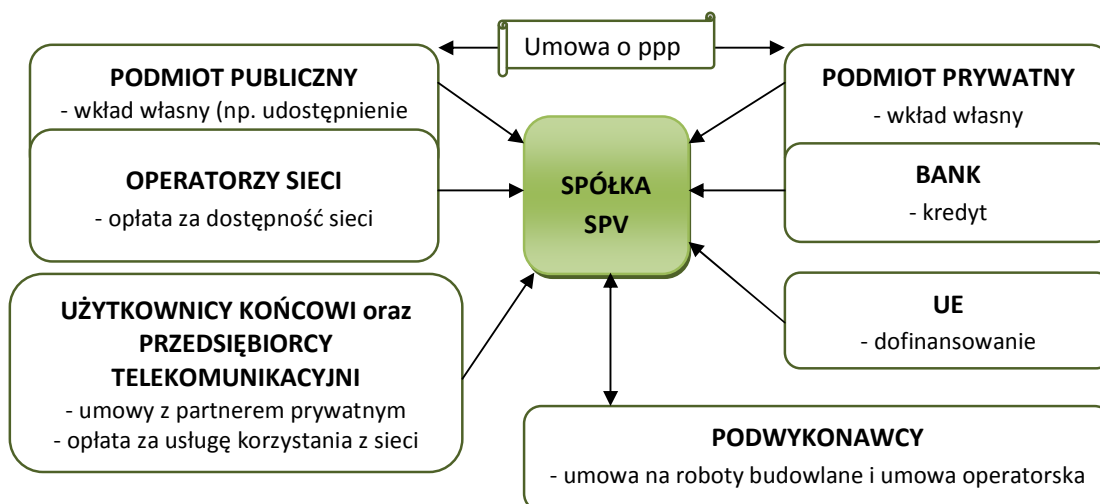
Umowa o ppp

PODMIOT PUBLICZNY
- wkład własny (np. udostępnienie

PODMIOT PRYWATNY
- wkład własny

OPERATORZY SIECI
- opłata za dostępność sieci

SPÓŁKA SPV

BANK
- kredyt

UE
- dofinansowanie

UŻYTKOWNICY KOŃCOWI oraz PRZEDSIĘBIORCY TELEKOMUNIKACYJNI
- umowy z partnerem prywatnym
- opłata za usługę korzystania z sieci

PODWYKONAWCY
- umowa na roboty budowlane i umowa operatorska